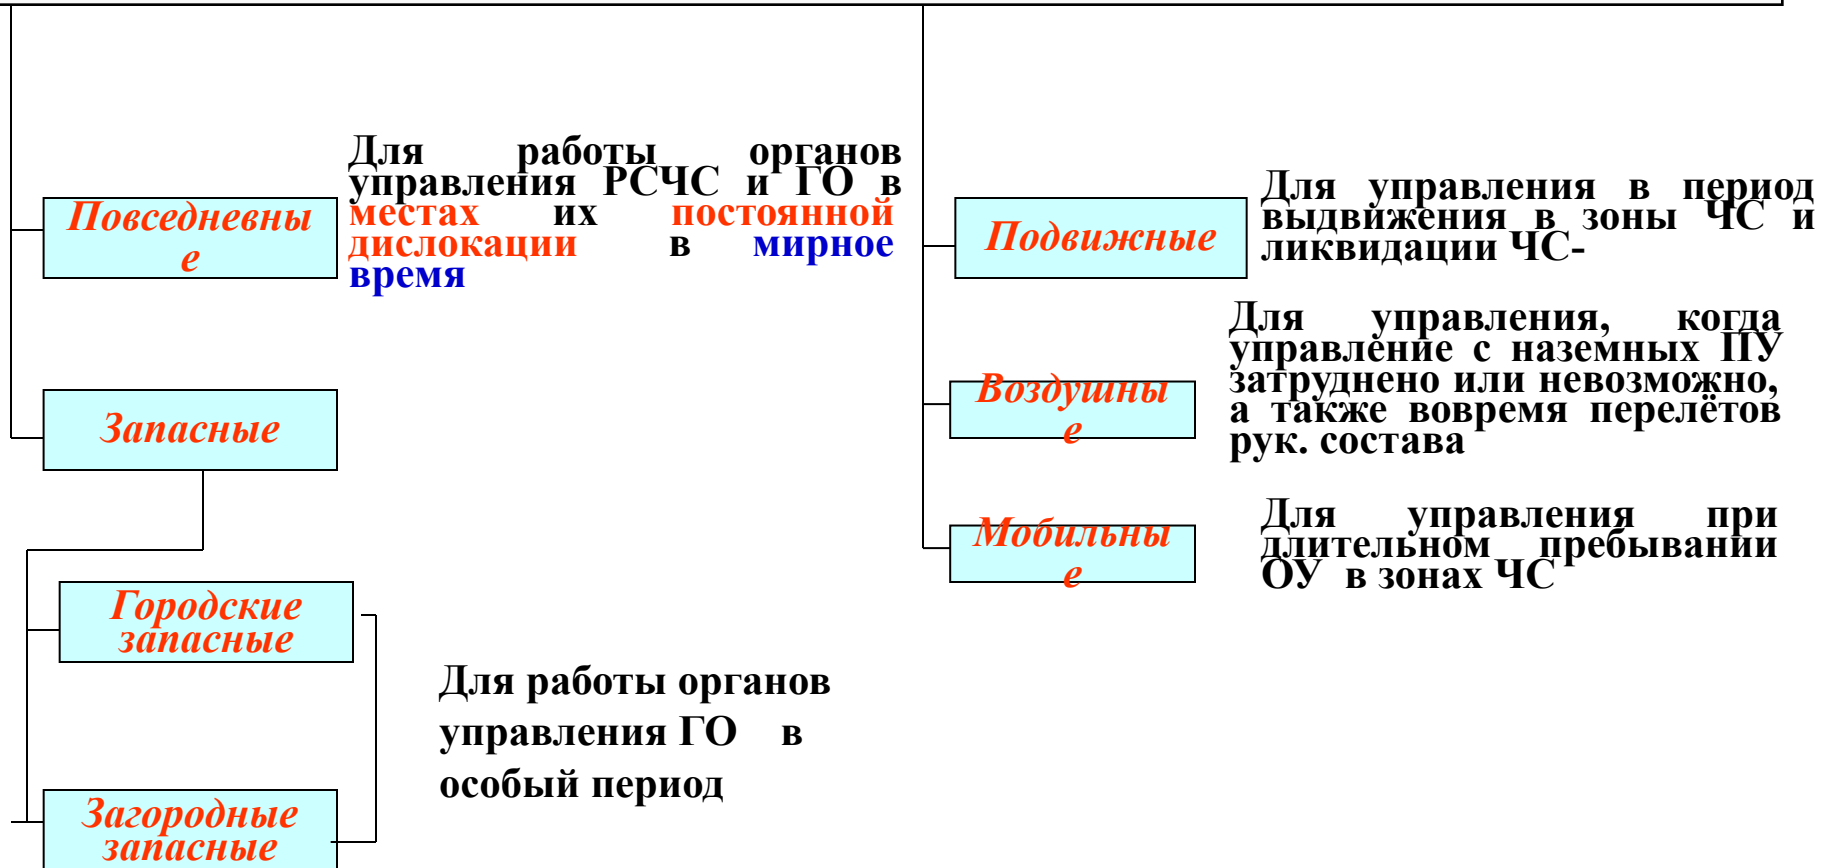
Повседневные

Для работы органов управления РСЧС и ГО в местах их постоянной дислокации в мирное время

Подвижные

Для управления в период выдвижения в зоны ЧС и ликвидации ЧС-

Воздушные

Для управления, когда управление с наземных ПУ затруднено или невозможно, а также вовремя перелётов рук. состава

Запасные

Мобильные

Для управления при длительном пребывании ОУ в зонах ЧС

Городские запасные

Загородные запасные

Для работы органов управления ГО в особый период